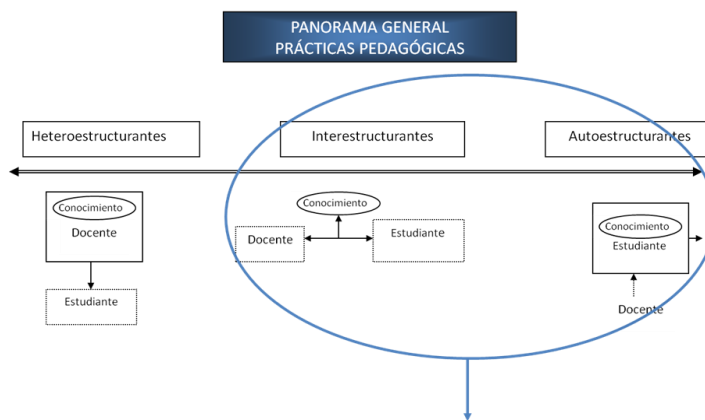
PANORAMA GENERAL
PRÁCTICAS PEDAGÓGICAS

Heteroestructurantes

Interestructurantes

Autoestructurantes

Conocimiento
Docente

Estudiante

Conocimiento

Docente

Estudiante

Conocimiento
Estudiante

Docente